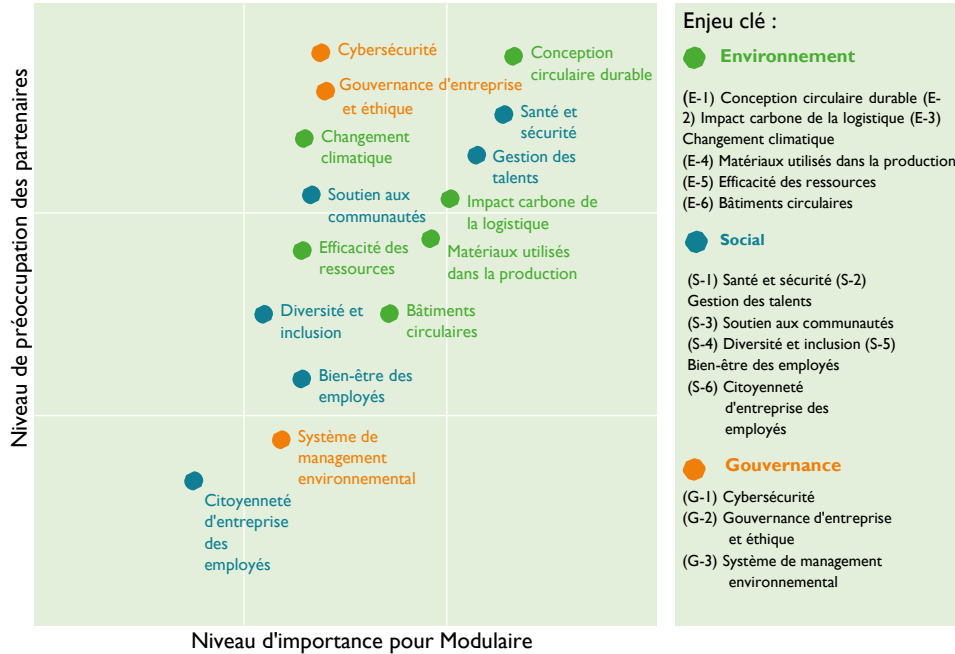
Cybersécurité

Conception circulaire durable

Gouvernance d'entreprise et éthique

Santé et sécurité

Changement climatique

Gestion des talents

Soutien aux communautés

Impact carbone de la logistique

Efficacité des ressources

Matériaux utilisés dans la production

Diversité et inclusion

Bâtiments circulaires

Bien-être des employés

Système de management environnemental

Citoyenneté d'entreprise des employés

Niveau de préoccupation des partenaires

Niveau d'importance pour Modulaire

Enjeu clé :

Environnement

(E-1) Conception circulaire durable (E-2) Impact carbone de la logistique (E-3) Changement climatique
(E-4) Matériaux utilisés dans la production
(E-5) Efficacité des ressources
(E-6) Bâtiments circulaires

Social

(S-1) Santé et sécurité (S-2) Gestion des talents
(S-3) Soutien aux communautés
(S-4) Diversité et inclusion (S-5) Bien-être des employés
(S-6) Citoyenneté d'entreprise des employés

Gouvernance

(G-1) Cybersécurité
(G-2) Gouvernance d'entreprise et éthique
(G-3) Système de management environnemental